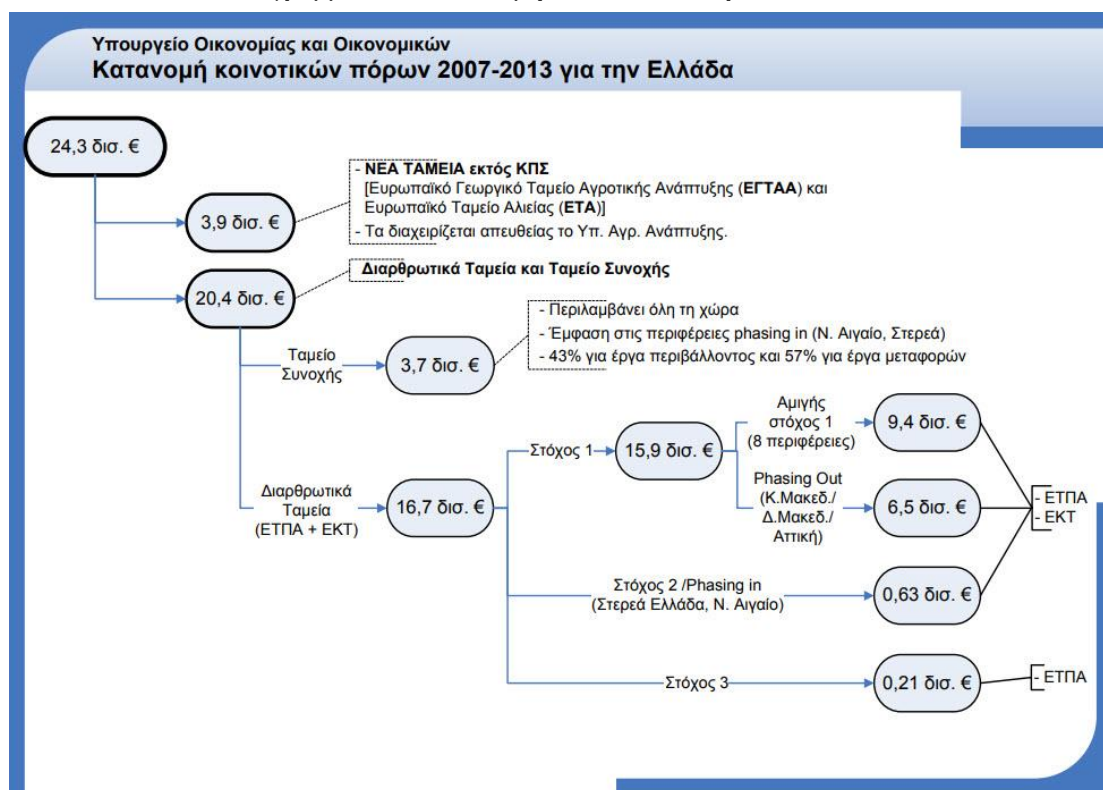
Υπουργείο Οικονομίας και Οικονομικών
Κατανομή κοινοτικών πόρων 2007-2013 για την Ελλάδα

24,3 δισ. €

3,9 δισ. €

- ΝΕΑ ΤΑΜΕΙΑ εκτός ΚΠΣ
[Ευρωπαϊκό Γεωργικό Ταμείο Αγροτικής Ανάπτυξης (ΕΓΤΑΑ) και Ευρωπαϊκό Ταμείο Αλιείας (ΕΤΑ)]
- Τα διαχειρίζεται απευθείας το Υπ. Αγρ. Ανάπτυξης.

20,4 δισ. €

Διαρθρωτικά Ταμεία και Ταμείο Συνοχής

Ταμείο Συνοχής

3,7 δισ. €

- Περιλαμβάνει όλη τη χώρα
- Έμφαση στις περιφέρειες phasing in (Ν. Αιγαίο, Στερεά)
- 43% για έργα περιβάλλοντος και 57% για έργα μεταφορών

Διαρθρωτικά Ταμεία (ΕΤΠΑ + ΕΚΤ)

16,7 δισ. €

Στόχος 1

15,9 δισ. €

Αμιγής στόχος 1 (8 περιφέρειες)

9,4 δισ. €

Phasing Out (Κ.Μακεδ./ Δ.Μακεδ./ Αττική)

6,5 δισ. €

- ΕΤΠΑ
- ΕΚΤ

Στόχος 2 /Phasing in (Στερεά Ελλάδα, Ν. Αιγαίο)

0,63 δισ. €

Στόχος 3

0,21 δισ. €

- ΕΤΠΑ